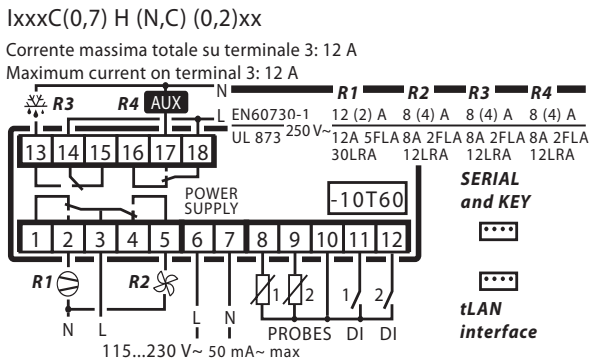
IxxxC(0,7) H (N,C) (0,2)xx

Corrente massima totale su terminale 3: 12 A
Maximum current on terminal 3: 12 A

N
L
R3 R4 AUX
R1 R2 R3 R4
EN60730-1 12 (2) A 8 (4) A 8 (4) A 8 (4) A
UL 873 250 V~ 12A 5FLA 30LRA 8A 2FLA 12LRA 8A 2FLA 12LRA 8A 2FLA 12LRA

13 14 15 16 17 18

POWER SUPPLY

-10T60

SERIAL and KEY

1 2 3 4 5 6 7 8 9 10 11 12

R1 R2

1 2 1 2

N L L N PROBES DI DI

tLAN interface

115...230 V~ 50 mA~ max